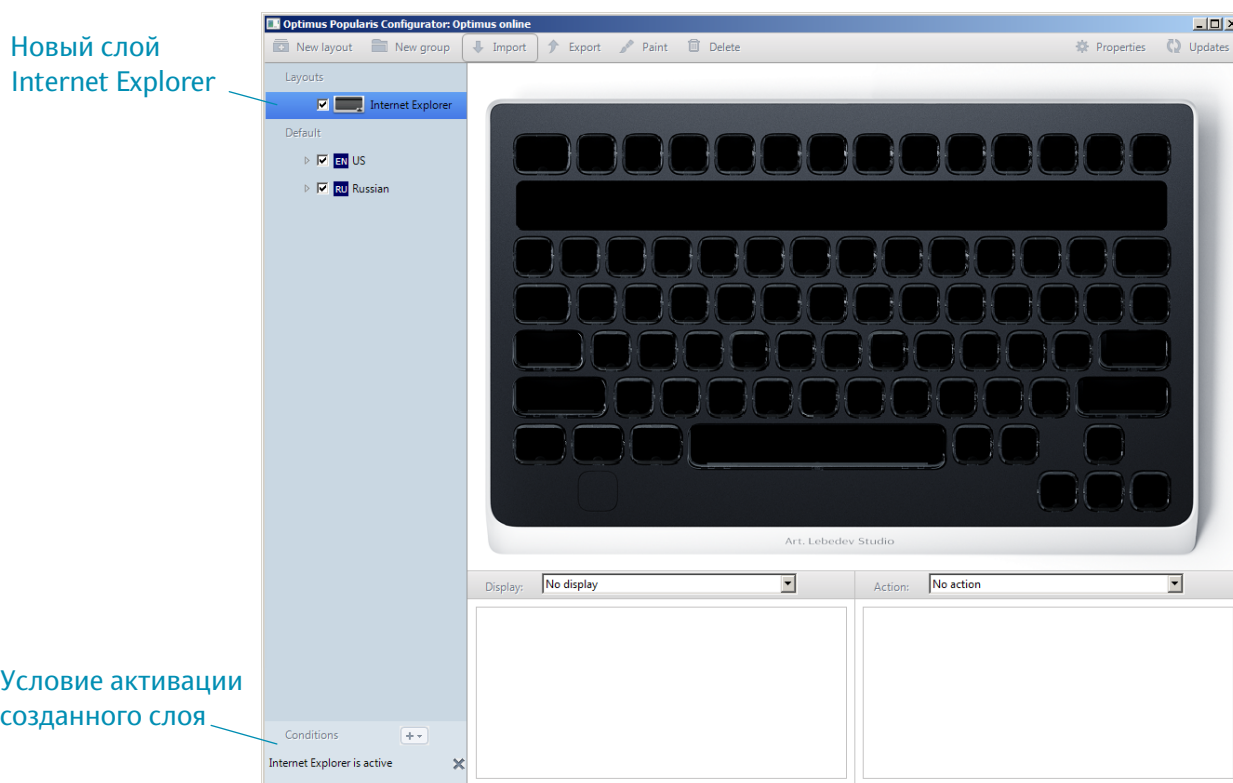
Новый слой Internet Explorer

Optimus Popularis Configurator: Optimus online

New layout New group Import Export Paint Delete Properties Updates

Layouts

Internet Explorer

Default

EN US

RU Russian

Art. Lebedev Studio

Display: No display

Action: No action

Условие активации созданного слоя

Conditions +

Internet Explorer is active